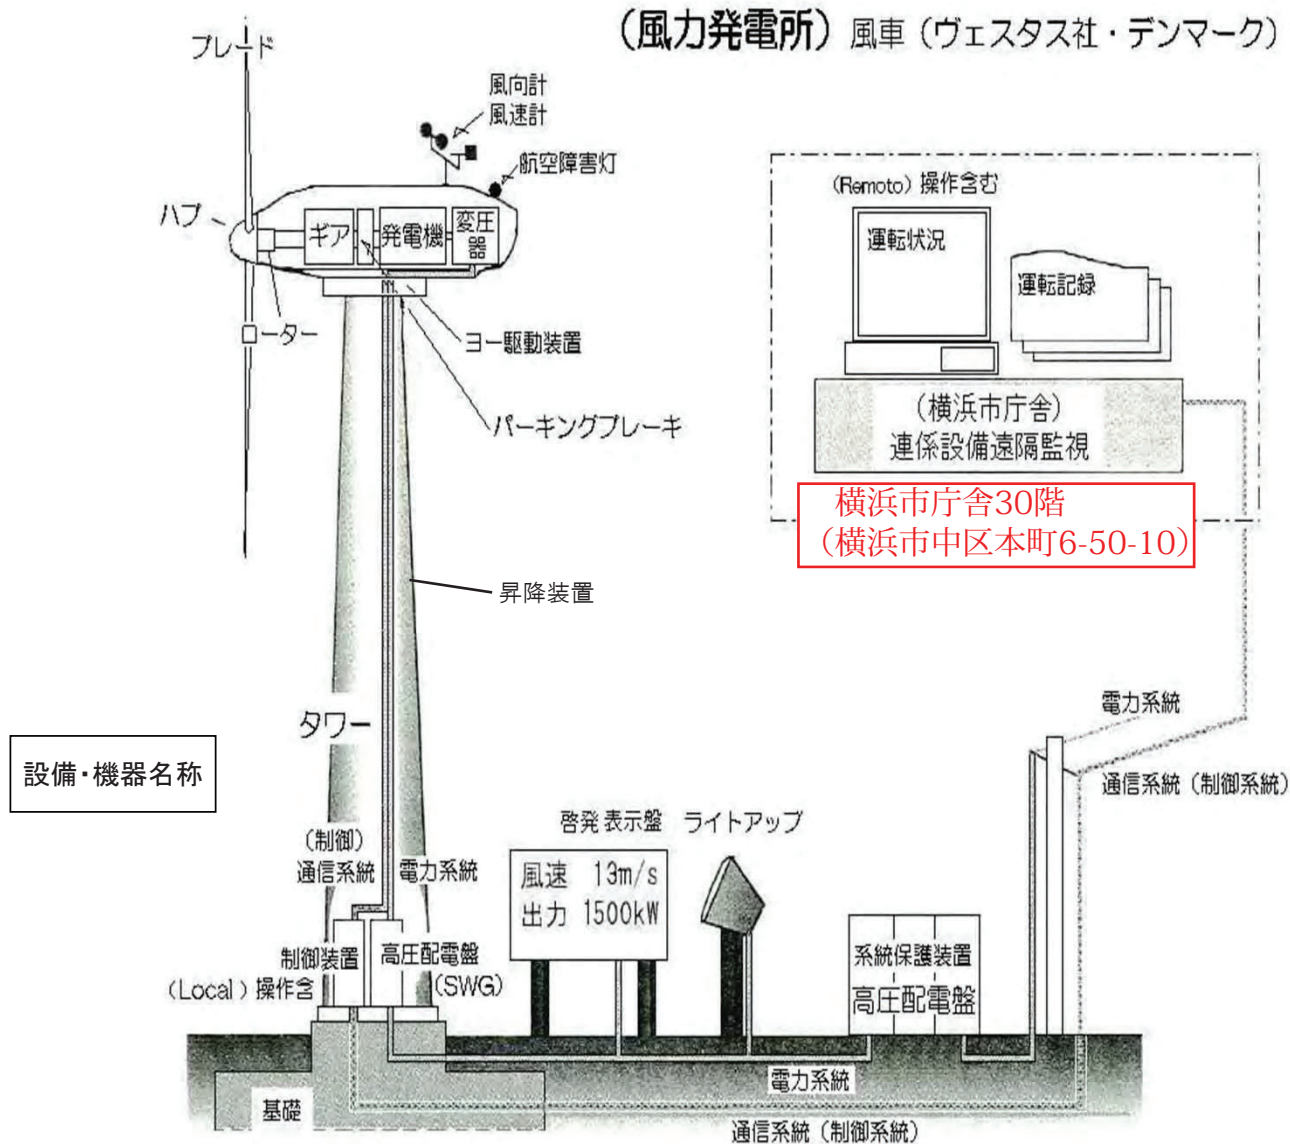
(風力発電所) 風車 (ヴェスタス社・デンマーク)

ブレード

風向計
風速計

航空障害灯

ハブ

ギア

発電機

変圧器

ローター

ヨー駆動装置

パーキングブレーキ

(Remoto) 操作含む

運転状況

運転記録

(横浜市庁舎)
連係設備遠隔監視

横浜市庁舎30階
(横浜市中区本町6-50-10)

昇降装置

電力系統

通信系統 (制御系統)

タワー

設備・機器名称

(制御)
通信系統

電力系統

啓発表示盤

ライトアップ

風速 13m/s
出力 1500kW

制御装置
(Local) 操作含

高圧配電盤
(SWG)

系統保護装置
高圧配電盤

電力系統

基礎

通信系統 (制御系統)